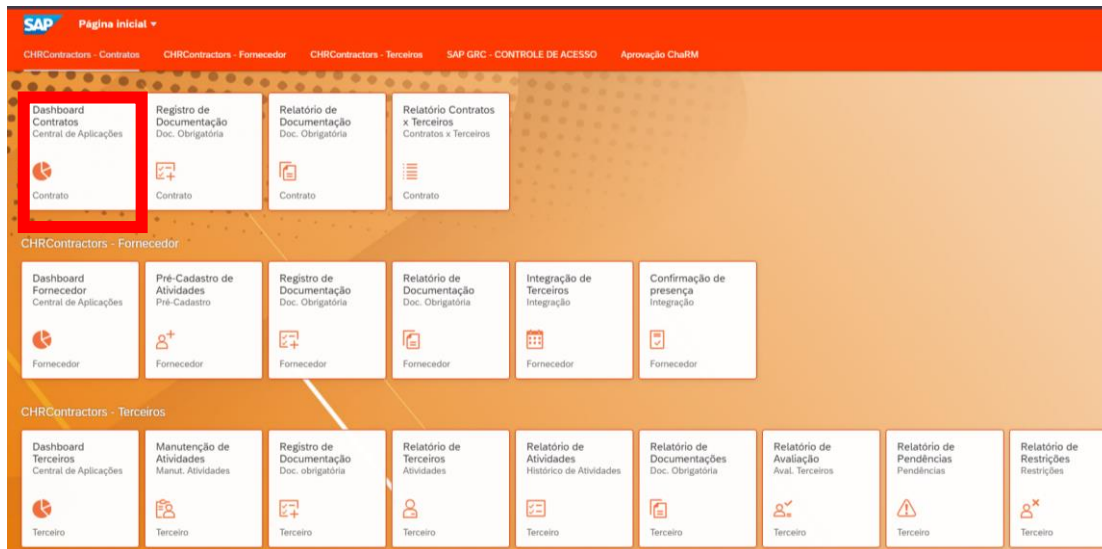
SAP Página inicial ▾

CHRContractors - Contratos CHRContractors - Fornecedor CHRContractors - Terceiros SAP GRC - CONTROLE DE ACESSO Aprovação ChaRM

Dashboard Contratos
Central de Aplicações
Contrato

Registro de Documentação
Doc. Obrigatória
Contrato

Relatório de Documentação
Doc. Obrigatória
Contrato

Relatório Contratos x Terceiros
Contratos x Terceiros
Contrato

CHRContractors - Fornecedor

Dashboard Fornecedor
Central de Aplicações
Fornecedor

Pré-Cadastro de Atividades
Pré-Cadastro
Fornecedor

Registro de Documentação
Doc. Obrigatória
Fornecedor

Relatório de Documentação
Doc. Obrigatória
Fornecedor

Integração de Terceiros
Integração
Fornecedor

Confirmação de presença
Integração
Fornecedor

CHRContractors - Terceiros

Dashboard Terceiros
Central de Aplicações
Terceiro

Manutenção de Atividades
Manut. Atividades
Terceiro

Registro de Documentação
Doc. obrigatória
Terceiro

Relatório de Terceiros
Atividades
Terceiro

Relatório de Atividades
Histórico de Atividades
Terceiro

Relatório de Documentações
Doc. Obrigatória
Terceiro

Relatório de Avaliação
Aval. Terceiros
Terceiro

Relatório de Pendências
Pendências
Terceiro

Relatório de Restrições
Restrições
Terceiro